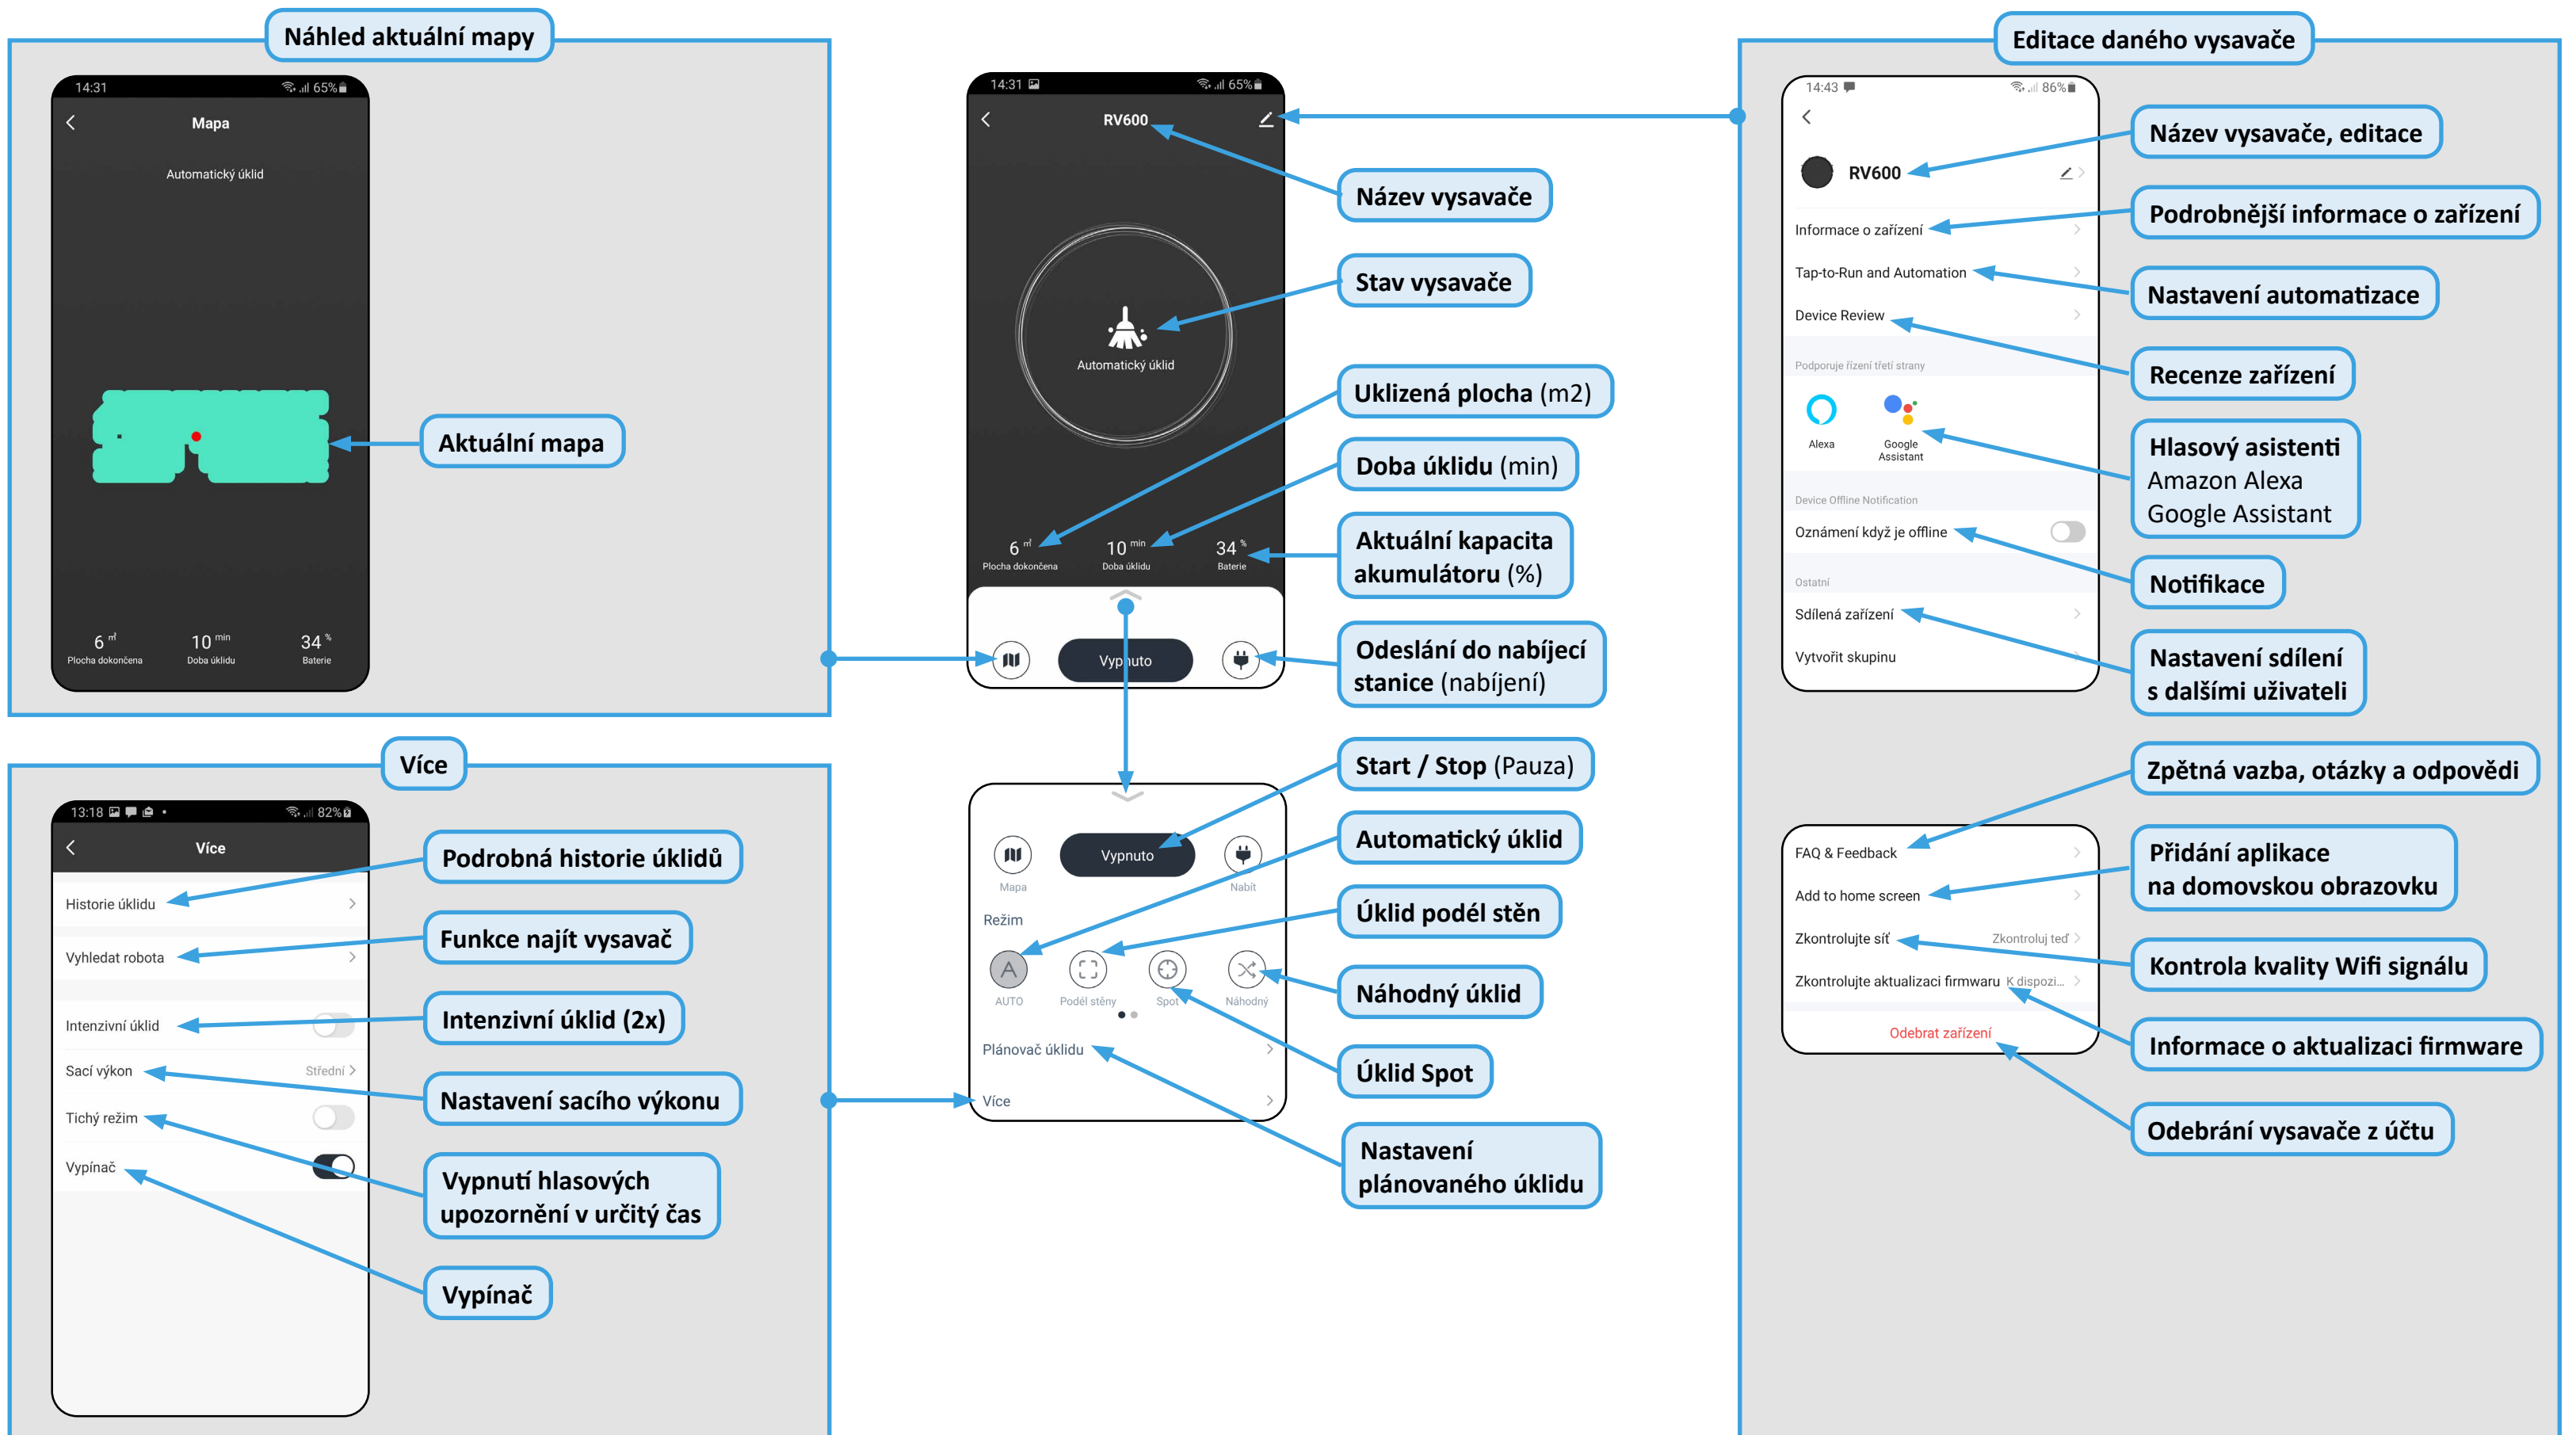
Náhled aktuální mapy

14:31 65%

Mapa

Automatický úklid

Aktuální mapa

6 m² Plocha dokončena
10 min Doba úklidu
34 % Baterie

14:31 65%

RV600

Automatický úklid

6 m² Plocha dokončena
10 min Doba úklidu
34 % Baterie

Vypnuto

Název vysavače

Stav vysavače

Uklizená plocha (m2)

Doba úklidu (min)

Aktuální kapacita akumulátoru (%)

Odeslání do nabíjecí stanice (nabíjení)

Editace daného vysavače

14:43 86%

RV600

Informace o zařízení

Tap-to-Run and Automation

Device Review

Podporuje řízení třetí strany

Alexa

Google Assistant

Device Offline Notification

Oznámení když je offline

Ostatní

Sdílená zařízení

Vytvořit skupinu

Název vysavače, editace

Podrobnější informace o zařízení

Nastavení automatizace

Recenze zařízení

Hlasový asistenti Amazon Alexa Google Assistant

Notifikace

Nastavení sdílení s dalšími uživateli

Více

13:18 82%

Více

Historie úklidu

Vyhledat robota

Intenzivní úklid

Sací výkon Střední

Tichý režim

Vypínač

Podrobná historie úklidů

Funkce najít vysavač

Intenzivní úklid (2x)

Nastavení sacího výkonu

Vypnutí hlasových upozornění v určitý čas

Vypínač

Mapa

Vypnuto

Nabít

Režim

AUTO

Podél stěny

Spot

Náhodný

Plánovač úklidu

Více

Start / Stop (Pauza)

Automatický úklid

Úklid podél stěn

Náhodný úklid

Úklid Spot

Nastavení plánovaného úklidu

Zpětná vazba, otázky a odpovědi

FAQ & Feedback

Add to home screen

Zkontrolujte síť Zkontroluj teď

Zkontrolujte aktualizaci firmwaru K dispozi...

Odebrat zařízení

Přidání aplikace na domovskou obrazovku

Kontrola kvality Wifi signálu

Informace o aktualizaci firmware

Odebrání vysavače z účtu